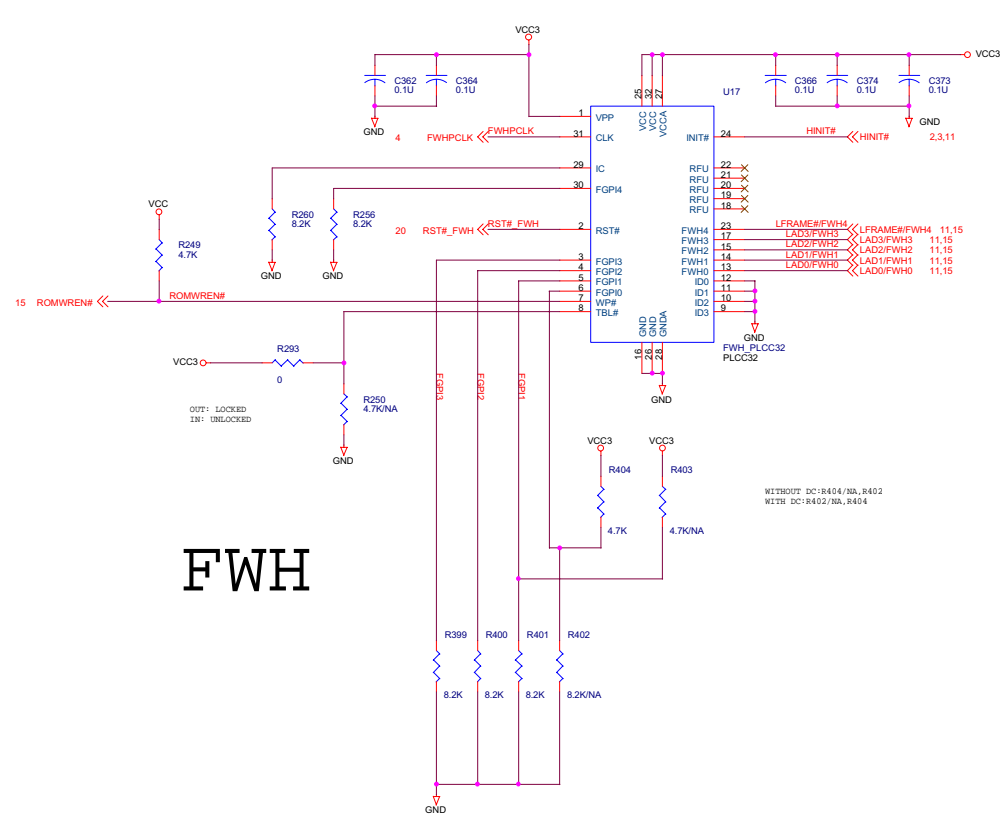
VCC3
C362
0.1U
C364
0.1U
GND
VCC3
C366
0.1U
C374
0.1U
C373
0.1U
GND
U17
25 32 27
VCC VCC VCCA
1 VPP
31 CLK
29 IC
30 FGPI4
2 RST#
3 FGPI3
4 FGPI2
5 FGPI1
6 FGPI0
7 WP#
8 TBL#
INIT# 24
RFU 22
RFU 21
RFU 20
RFU 19
RFU 18
FWH4 23
FWH3 17
FWH2 15
FWH1 14
FWH0 13
ID0 12
ID1 11
ID2 10
ID3 9
GND GND GNDA
16 26 28
FWH_PLCC32
PLCC32
GND
GND
4 FWHPCLK FWHPCLK
HINIT# HINIT# 2,3,11
R260
8.2K
R256
8.2K
GND GND
20 RST#_FWH RST#_FWH
LFRAME#/FWH4 LFRAME#/FWH4 11,15
LAD3/FWH3 LAD3/FWH3 11,15
LAD2/FWH2 LAD2/FWH2 11,15
LAD1/FWH1 LAD1/FWH1 11,15
LAD0/FWH0 LAD0/FWH0 11,15
VCC
R249
4.7K
15 ROMWREN# ROMWREN#
VCC3
R293
0
R250
4.7K/NA
GND
OUT: LOCKED
IN: UNLOCKED
FGPI3 FGPI2 FGPI1
VCC3
R404
4.7K
VCC3
R403
4.7K/NA
WITHOUT DC:R404/NA,R402
WITH DC:R402/NA,R404
FWH
R399
8.2K
R400
8.2K
R401
8.2K
R402
8.2K/NA
GND